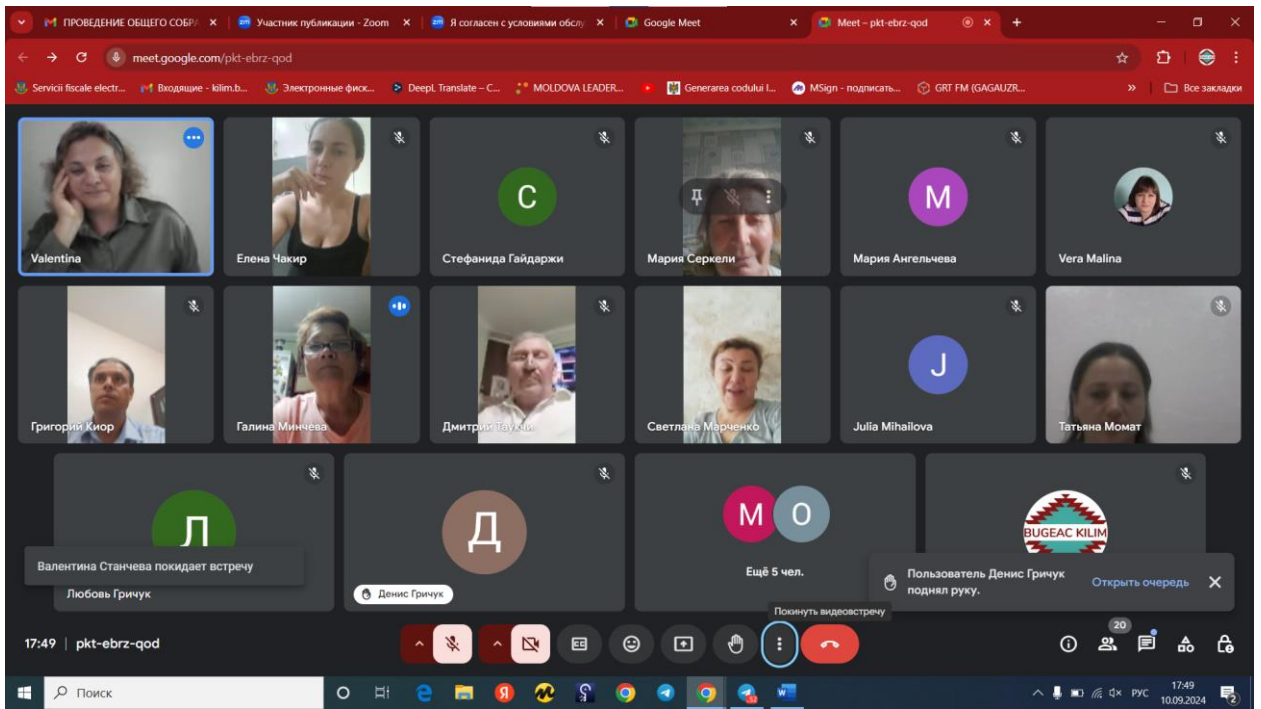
ПРОВЕДЕНИЕ ОБЩЕГО СОБРА ×
Участник публикации - Zoom ×
Я согласен с условиями обслу ×
Google Meet ×
Meet – pkt-ebrz-qod ×
+

meet.google.com/pkt-ebrz-qod

Servicii fiscale electr... Входящие - kilim.b... Электронные фиск... DeepL Translate – C... MOLDOVA LEADER... Generarea codului I... MSign - подписать... GRT FM (GAGAUZR... » Все закладки

Valentina
Елена Чакир
C
Стефанида Гайдаржи
Мария Серкели
M
Мария Ангельчева
Vera Malina
Григорий Киор
Галина Минчева
Дмитрий Таукчи
Светлана Марченко
J
Julia Mihailova
Татьяна Момат
Л
Валентина Станчева покидает встречу
Любовь Гричук
Д
Денис Гричук
M O
Ещё 5 чел.
BUGEAC KILIM
Пользователь Денис Гричук поднял руку.
Открыть очередь ×
Покинуть видеовстречу

17:49 | pkt-ebrz-qod
20

Поиск
РУС 17:49 10.09.2024